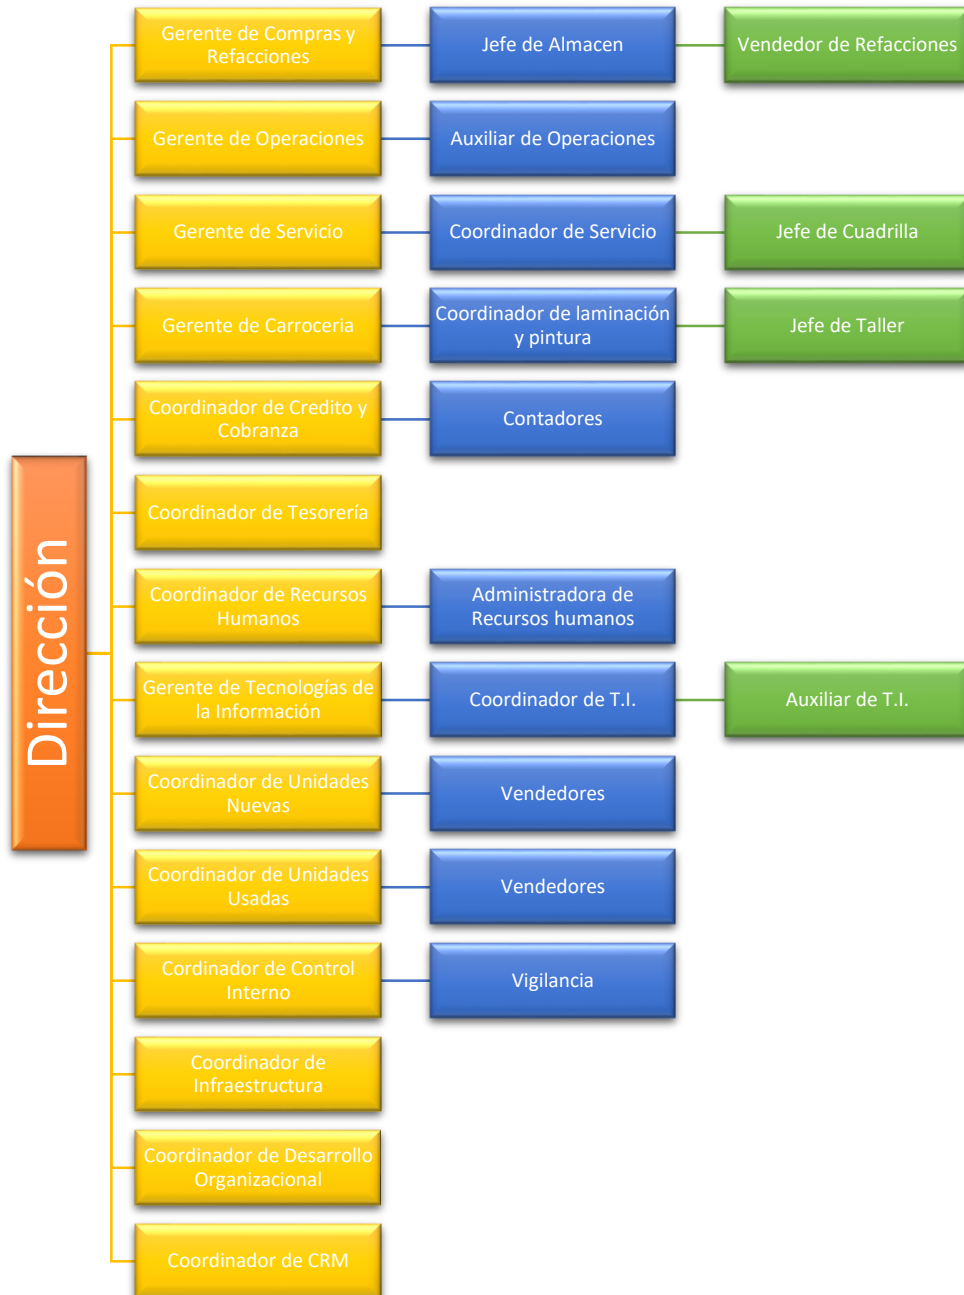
Dirección

Gerente de Compras y Refacciones
Jefe de Almacen
Vendedor de Refacciones

Gerente de Operaciones
Auxiliar de Operaciones

Gerente de Servicio
Coordinador de Servicio
Jefe de Cuadrilla

Gerente de Carroceria
Coordinador de laminación y pintura
Jefe de Taller

Coordinador de Credito y Cobranza
Contadores

Coordinador de Tesorería

Coordinador de Recursos Humanos
Administradora de Recursos humanos

Gerente de Tecnologías de la Información
Coordinador de T.I.
Auxiliar de T.I.

Coordinador de Unidades Nuevas
Vendedores

Coordinador de Unidades Usadas
Vendedores

Cordinador de Control Interno
Vigilancia

Coordinador de Infraestructura

Coordinador de Desarrollo Organizacional

Coordinador de CRM